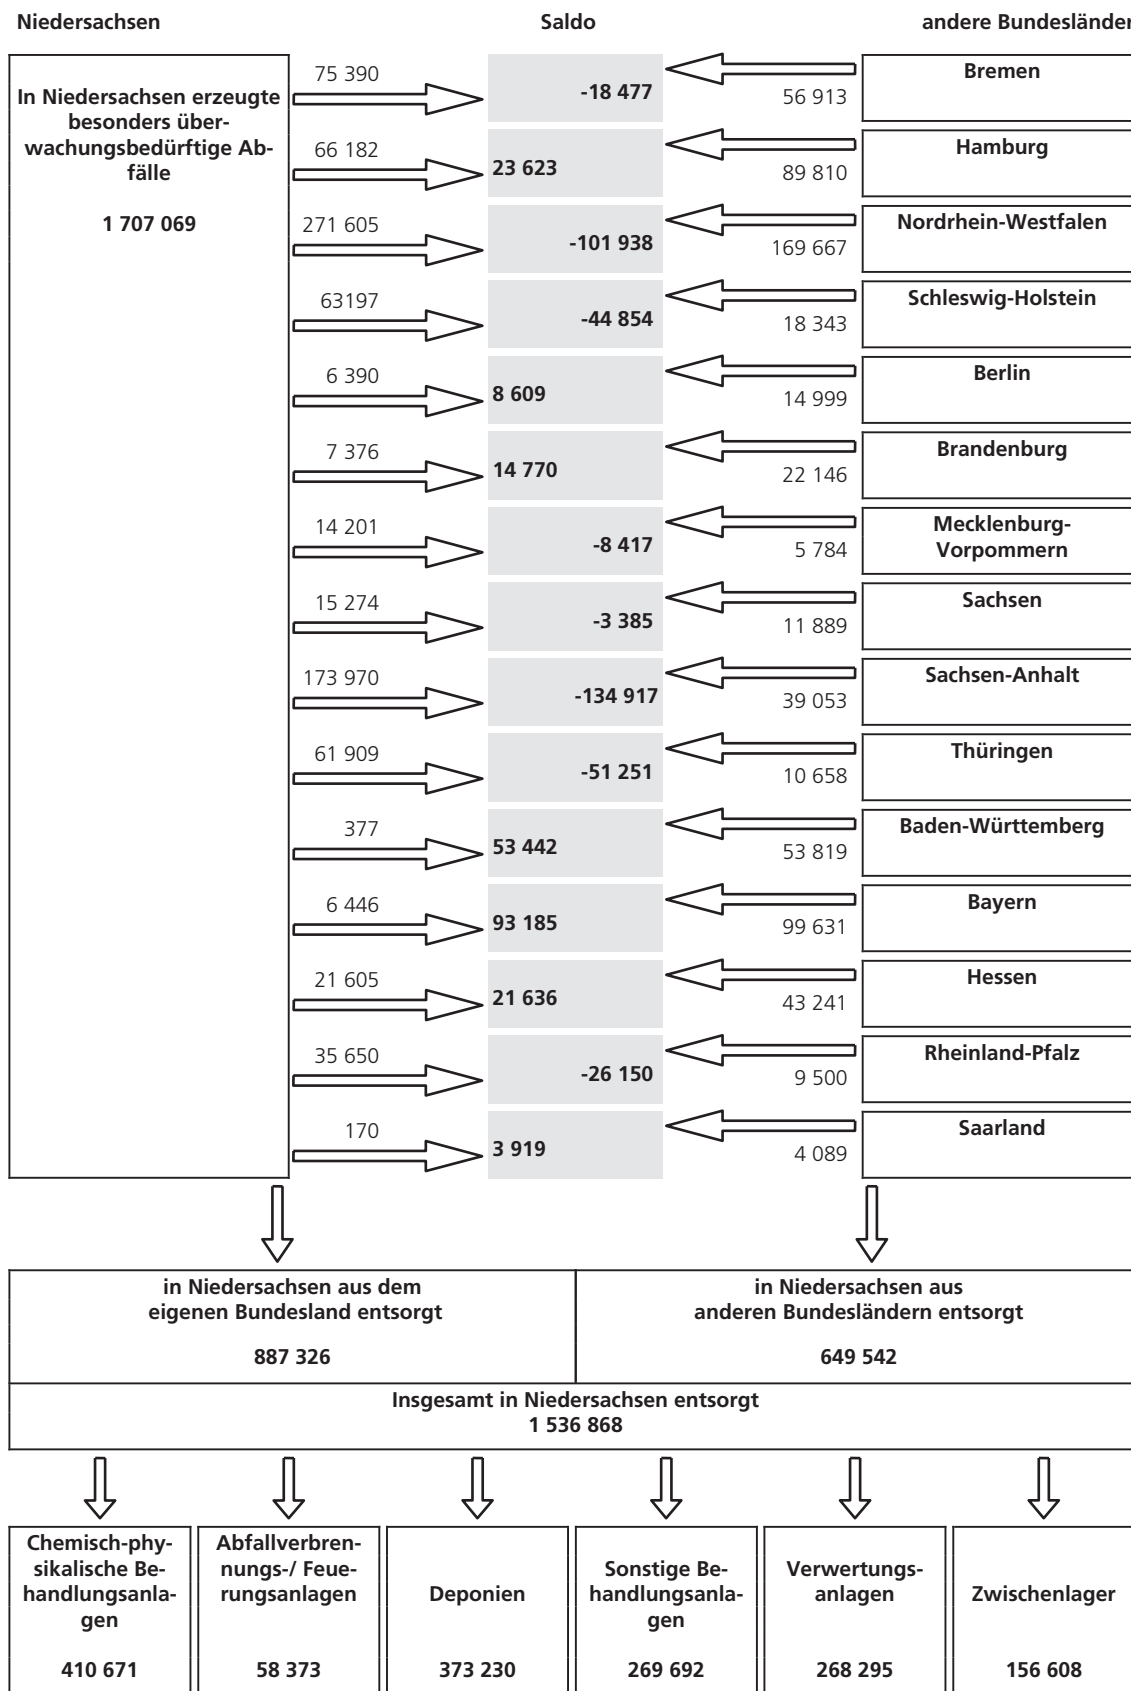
Niedersachsen

Saldo

andere Bundesländer

In Niedersachsen erzeugte besonders überwachungsbedürftige Abfälle

1 707 069

75 390
-18 477
56 913
Bremen

66 182
23 623
89 810
Hamburg

271 605
-101 938
169 667
Nordrhein-Westfalen

63197
-44 854
18 343
Schleswig-Holstein

6 390
8 609
14 999
Berlin

7 376
14 770
22 146
Brandenburg

14 201
-8 417
5 784
Mecklenburg-Vorpommern

15 274
-3 385
11 889
Sachsen

173 970
-134 917
39 053
Sachsen-Anhalt

61 909
-51 251
10 658
Thüringen

377
53 442
53 819
Baden-Württemberg

6 446
93 185
99 631
Bayern

21 605
21 636
43 241
Hessen

35 650
-26 150
9 500
Rheinland-Pfalz

170
3 919
4 089
Saarland

in Niedersachsen aus dem eigenen Bundesland entsorgt

887 326

in Niedersachsen aus anderen Bundesländern entsorgt

649 542

Insgesamt in Niedersachsen entsorgt
1 536 868

Chemisch-physikalische Behandlungsanlagen

410 671

Abfallverbrennungs-/ Feuerungsanlagen

58 373

Deponien

373 230

Sonstige Behandlungsanlagen

269 692

Verwertungsanlagen

268 295

Zwischenlager

156 608